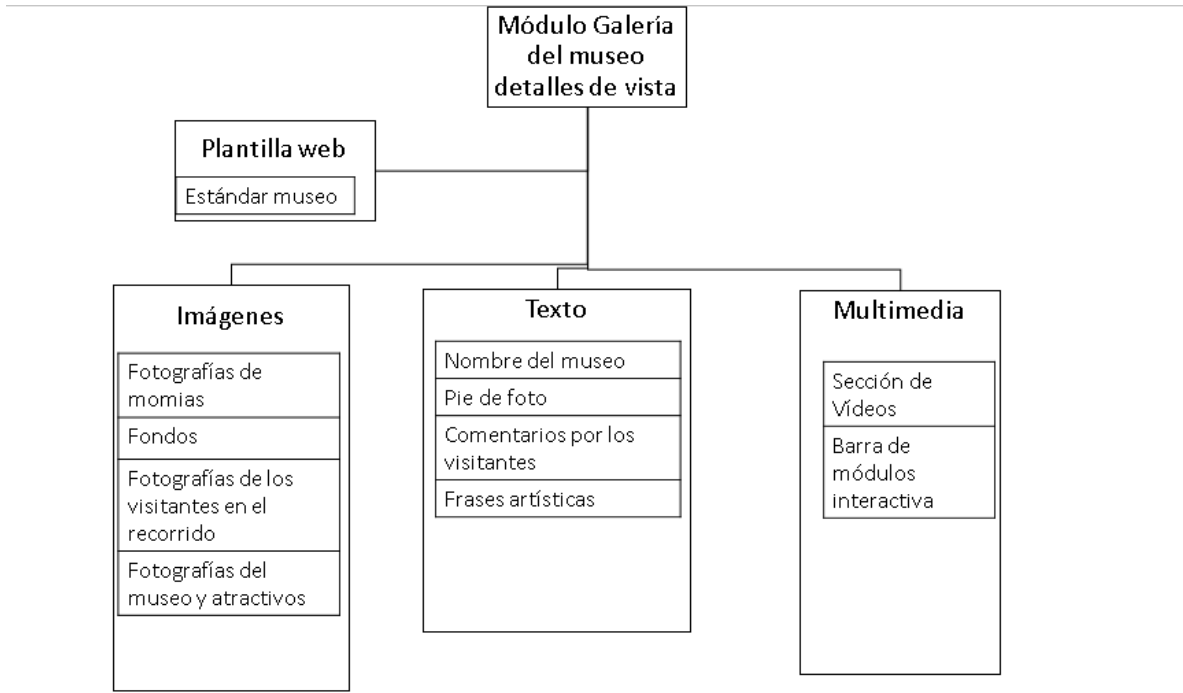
Módulo Galería del museo detalles de vista

Plantilla web

Estándar museo

Imágenes

Fotografías de momias

Fondos

Fotografías de los visitantes en el recorrido

Fotografías del museo y atractivos

Texto

Nombre del museo

Pie de foto

Comentarios por los visitantes

Frases artísticas

Multimedia

Sección de Vídeos

Barra de módulos interactiva